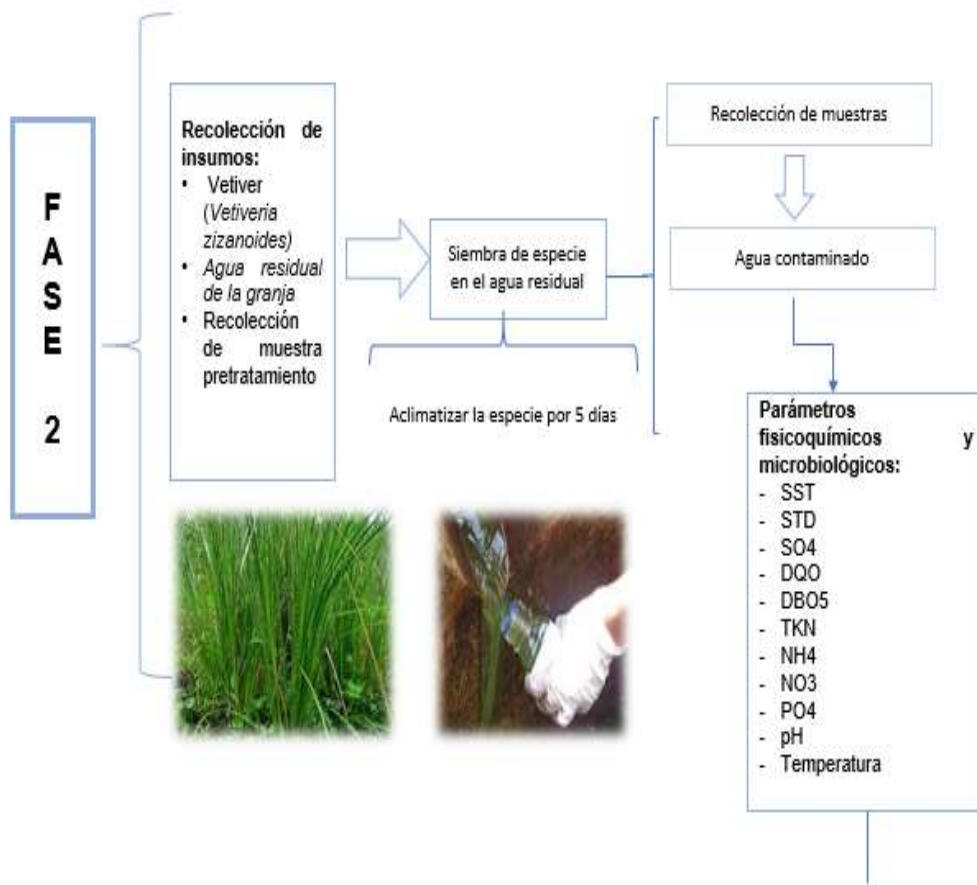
FASE 2

Recolección de insumos:
• Vetiver (Vetiveria zizanoides)
• Agua residual de la granja
• Recolección de muestra pretratamiento

Siembra de especie en el agua residual

Aclimatizar la especie por 5 días

Recolección de muestras

Agua contaminado

Parámetros fisicoquímicos y microbiológicos:
- SST
- STD
- SO4
- DQO
- DBO5
- TKN
- NH4
- NO3
- PO4
- pH
- Temperatura